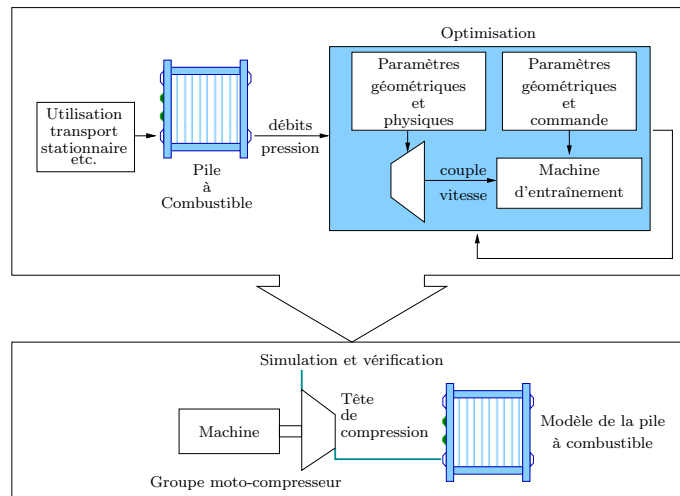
Optimisation

Utilisation transport stationnaire etc.

Pile à Combustible

débits pression

Paramètres géométriques et physiques

Paramètres géométriques et commande

couple vitesse

Machine d'entraînement

Simulation et vérification

Tête de compression

Machine

Modèle de la pile à combustible

Groupe moto-compresseur